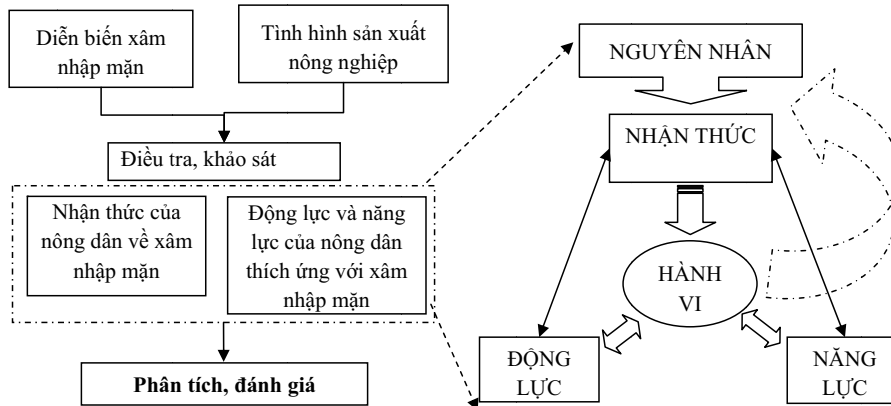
Diễn biến xâm nhập mặn

Tình hình sản xuất nông nghiệp

Điều tra, khảo sát

Nhận thức của nông dân về xâm nhập mặn

Động lực và năng lực của nông dân thích ứng với xâm nhập mặn

**Phân tích, đánh giá**

NGUYÊN NHÂN

NHẬN THỨC

HÀNH VI

ĐỘNG LỰC

NĂNG LỰC